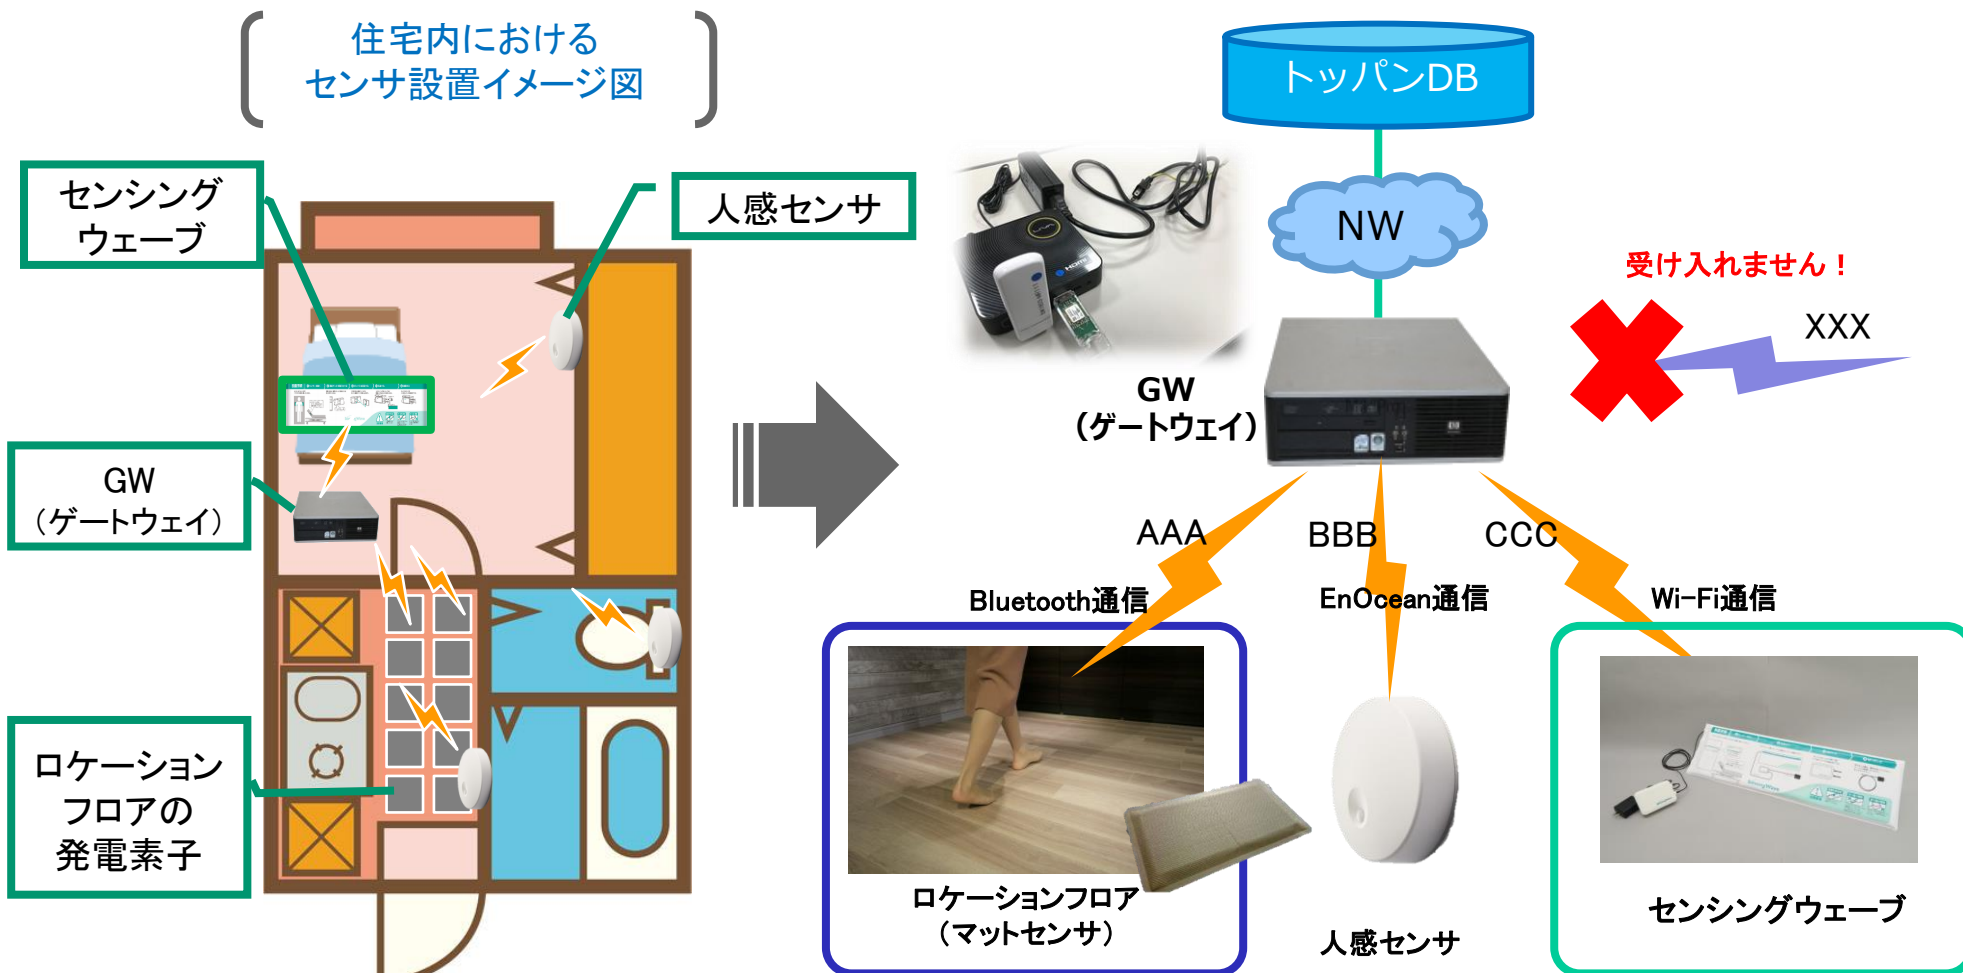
住宅内における
センサ設置イメージ図

センシング
ウェーブ

人感センサ

GW
（ゲートウェイ）

ロケーション
フロアの
発電素子

トッパンDB

NW

受け入れません！

XXX

GW
（ゲートウェイ）

AAA

BBB

CCC

Bluetooth通信

EnOcean通信

Wi-Fi通信

ロケーションフロア
（マットセンサ）

人感センサ

センシングウェーブ